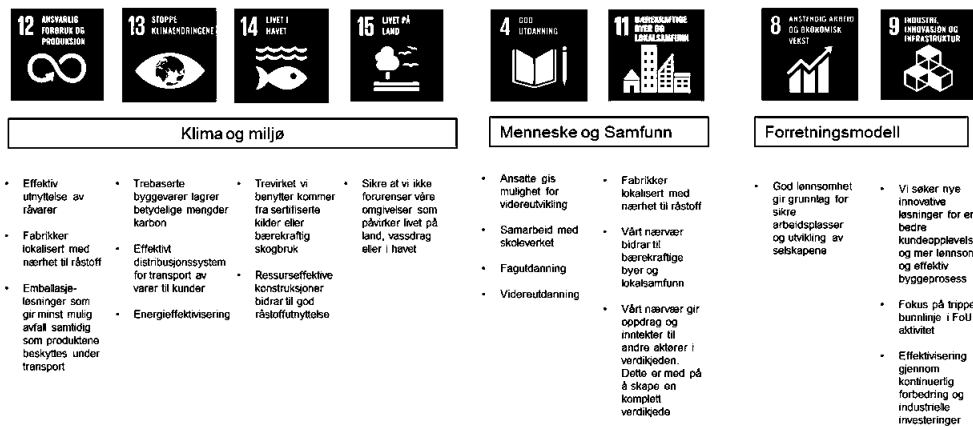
12 ANSVARLIG FORBRUK OG PRODUKSJON

13 STOPPE KLIMAENDRINGENE

14 LIVET I HAVET

15 LIVET PÅ LAND

4 GOD UTDANNING

11 BÆREKRAFTIGE BYER OG LOKALSAMFUNN

8 ANSTENDIG ARBEID OG ØKONOMISK VEKST

9 INDUSTRI, INNOVASJON OG INFRASTRUKTUR

Klima og miljø

Menneske og Samfunn

Forretningsmodell

- Effektiv utnyttelse av råvarer
- Fabrikker lokalisert med nærhet til råstoff
- Emballasjeløsninger som gir minst mulig avfall samtidig som produktene beskyttes under transport

- Trebaserte byggevarer lagrer betydelige mengder karbon
- Effektivt distribusjonssystem for transport av varer til kunder
- Energieffektivisering

- Trevirket vi benytter kommer fra sertifiserte kilder eller bærekraftig skogbruk
- Ressurseffektive konstruksjoner bidrar til god råstoffutnyttelse

- Sikre at vi ikke forurenser våre omgivelser som påvirker livet på land, vassdrag eller i havet

- Ansatte gis mulighet for videreutvikling
- Samarbeid med skoleverket
- Fagutdanning
- Videreutdanning

- Fabrikker lokalisert med nærhet til råstoff
- Vårt nærvær bidrar til bærekraftige byer og lokalsamfunn
- Vårt nærvær gir oppdrag og inntekter til andre aktører i verdikjeden. Dette er med på å skape en komplett verdikjede

- God lønnsomhet gir grunnlag for sikre arbeidsplasser og utvikling av selskapene

- Vi søker nye innovative løsninger for en bedre kundeopplevelse og mer lønnsom og effektiv byggeprosess
- Fokus på trippel bunnlinje i FoU aktivitet
- Effektivisering gjennom kontinuerlig forbedring og industrielle investeringer